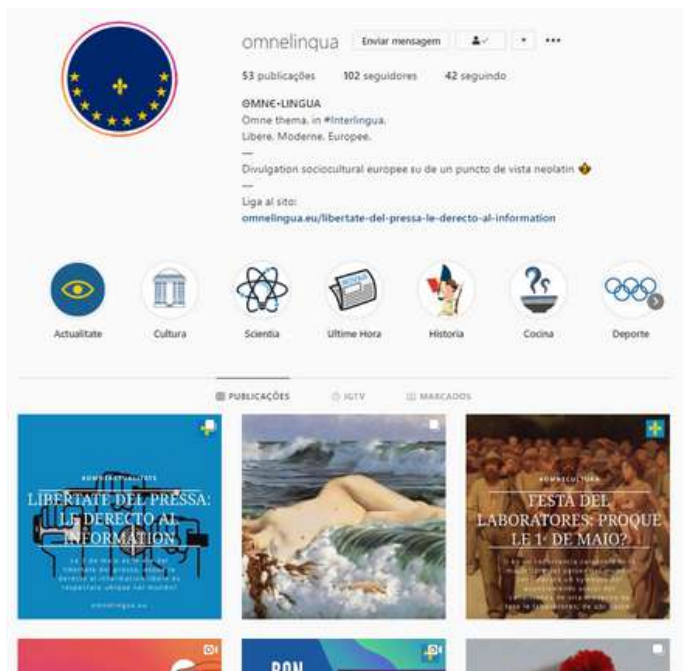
omnelingua Enviar mensagem

53 publicações 102 seguidores 42 seguindo

ΘMNЄ-LINGUA
Omne thema, in #Interlingua.
Libere. Moderne. Europee.
—
Divulgation sociocultural europee su de un puncto de vista neolatin
—
Liga al sito:
omnelingua.eu/libertate-del-pressa-le-derecto-al-information

Actualitate
Cultura
Scientia
Ultime Hora
Historia
Cocina
Deporte

PUBLICAÇÕES
IGTV
MARCADOS

#OMNEACTUALITATE
LIBERTATE DEL PRESSA: LE DERECTO AL INFORMATION
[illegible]
omnelingua.eu

#OMNECULTURA
FESTA DEL LABORATORES: PROQUE LE 1ᵉ DE MAIO?
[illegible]

BON